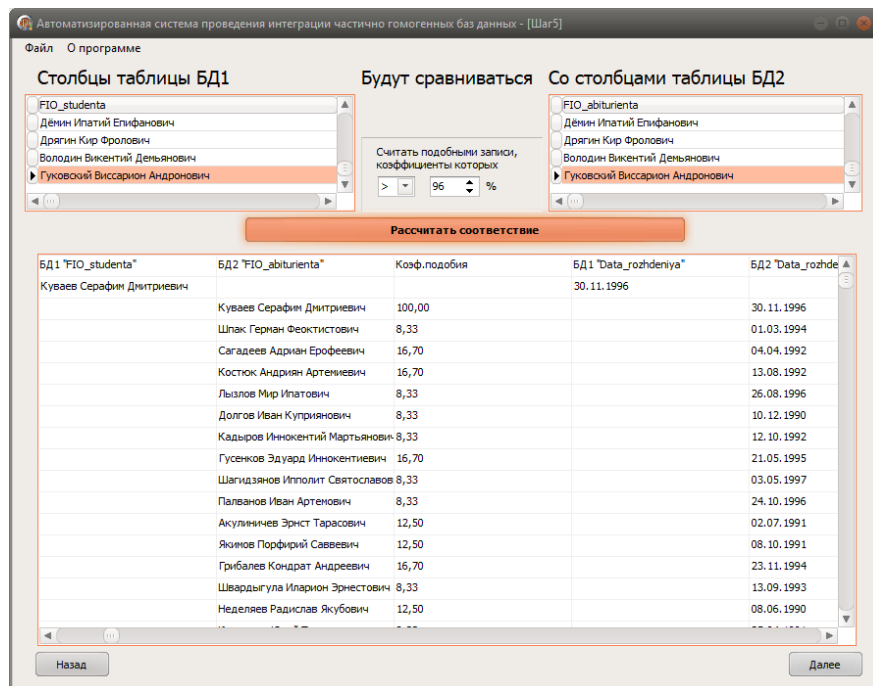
Автоматизированная система проведения интеграции частично гомогенных баз данных - [Шаг5]

Файл   О программе

Столбцы таблицы БД1

FIO_studenta
Дёмин Ипатий Епифанович
Дрягин Кир Фролович
Володин Викентий Демьянович
Гуковский Виссарион Андронович

Будут сравниваться

Считать подобными записи, коэффициенты которых

> 96 %

Со столбцами таблицы БД2

FIO_abiturienta
Дёмин Ипатий Епифанович
Дрягин Кир Фролович
Володин Викентий Демьянович
Гуковский Виссарион Андронович

Рассчитать соответствие

| БД1 "FIO_studenta" | БД2 "FIO_abiturienta" | Коэф.подобия | БД1 "Data_rozhdeniya" | БД2 "Data_rozhde |
|---|---|---|---|---|
| Куваев Серафим Дмитриевич | | | 30.11.1996 | |
| | Куваев Серафим Дмитриевич | 100,00 | | 30.11.1996 |
| | Шпак Герман Феоктистович | 8,33 | | 01.03.1994 |
| | Сагадеев Адриан Ерофеевич | 16,70 | | 04.04.1992 |
| | Костюк Андриян Артемиевич | 16,70 | | 13.08.1992 |
| | Лызлов Мир Ипатович | 8,33 | | 26.08.1996 |
| | Долгов Иван Куприянович | 8,33 | | 10.12.1990 |
| | Кадыров Иннокентий Мартьянович | 8,33 | | 12.10.1992 |
| | Гусенков Эдуард Иннокентиевич | 16,70 | | 21.05.1995 |
| | Шагидзянов Ипполит Святославов | 8,33 | | 03.05.1997 |
| | Палванов Иван Артемович | 8,33 | | 24.10.1996 |
| | Акулиничев Эрнст Тарасович | 12,50 | | 02.07.1991 |
| | Якимов Порфирий Саввевич | 12,50 | | 08.10.1991 |
| | Грибалев Кондрат Андреевич | 16,70 | | 23.11.1994 |
| | Швардыгула Иларион Эрнестович | 8,33 | | 13.09.1993 |
| | Неделяев Радислав Якубович | 12,50 | | 08.06.1990 |

Назад

Далее